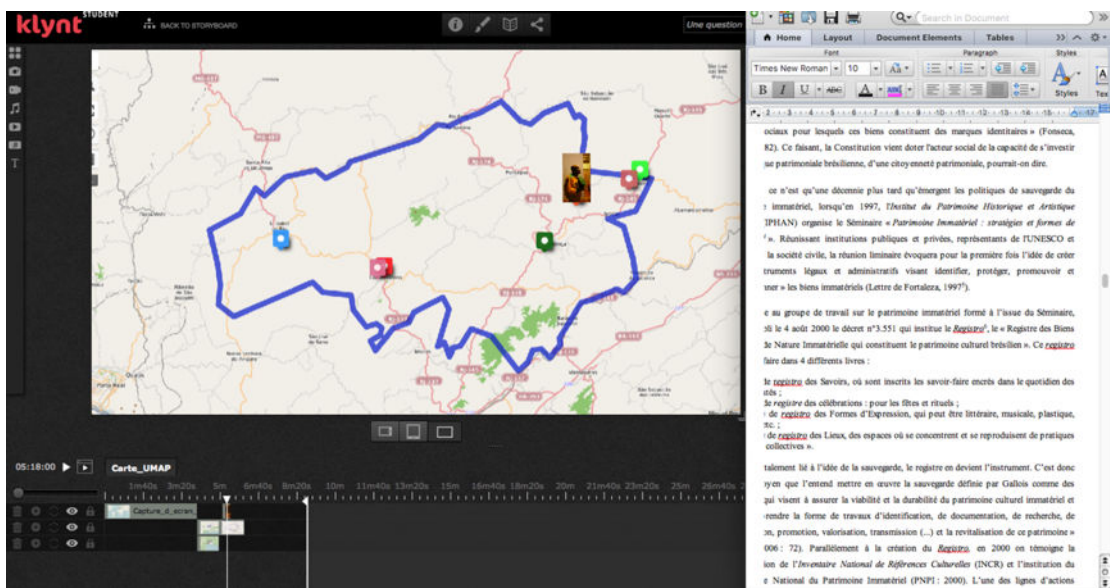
klynt STUDENT

BACK TO STORYBOARD

Une question

05:18:00

Carte_UMAP

1m40s 3m20s 5m 6m40s 8m20s 10m 11m40s 13m20s 15m 16m40s 18m20s 20m 21m40s 23m20s 25m 26m40s

Capture_d_écran

Search in Document

Home Layout Document Elements Tables

Font Paragraph Styles

Times New Roman 10

Styles

ociaux pour lesquels ces biens constituent des marques identitaires » (Fonseca, 82). Ce faisant, la Constitution vient doter l'acteur social de la capacité de s'investir ue patrimoniale brésilienne, d'une citoyenneté patrimoniale, pourrait-on dire.

ce n'est qu'une décennie plus tard qu'émergent les politiques de sauvegarde du immatériel, lorsqu'en 1997, l'Institut du Patrimoine Historique et Artistique IPHAN) organise le Séminaire « Patrimoine Immatériel : stratégies et formes de ». Réunissant institutions publiques et privées, représentants de l'UNESCO et la société civile, la réunion liminaire évoquera pour la première fois l'idée de créer truments légaux et administratifs visant identifier, protéger, promouvoir et ner » les biens immatériels (Lettre de Fortaleza, 1997).

e au groupe de travail sur le patrimoine immatériel formé à l'issue du Séminaire, lé le 4 août 2000 le décret n°3.551 qui institue le Registro, le « Registre des Biens de Nature Immatérielle qui constituent le patrimoine culturel brésilien ». Ce registro faire dans 4 différents livres :

le registro des Savoirs, où sont inscrits les savoir-faire encrés dans le quotidien des tés ;
de registro des célébrations : pour les fêtes et rituels ;
de registro des Formes d'Expression, qui peut être littéraire, musicale, plastique, tc. ;
de registro des Lieux, des espaces où se concentrent et se reproduisent de pratiques collectives ».

talement lié à l'idée de la sauvegarde, le registre en devient l'instrument. C'est donc oyen que l'entend mettre en œuvre la sauvegarde définie par Gallois comme des qui visent à assurer la viabilité et la durabilité du patrimoine culturel immatériel et rendre la forme de travaux d'identification, de documentation, de recherche, de on, promotion, valorisation, transmission (...) et la revitalisation de ce patrimoine » 006 : 72). Parallèlement à la création du Registro, en 2000 on témoigne la ion de l'Inventaire National de Références Culturelles (INCR) et l'institution du e National du Patrimoine Immatériel (PNPI : 2000). L'une des lignes d'actions